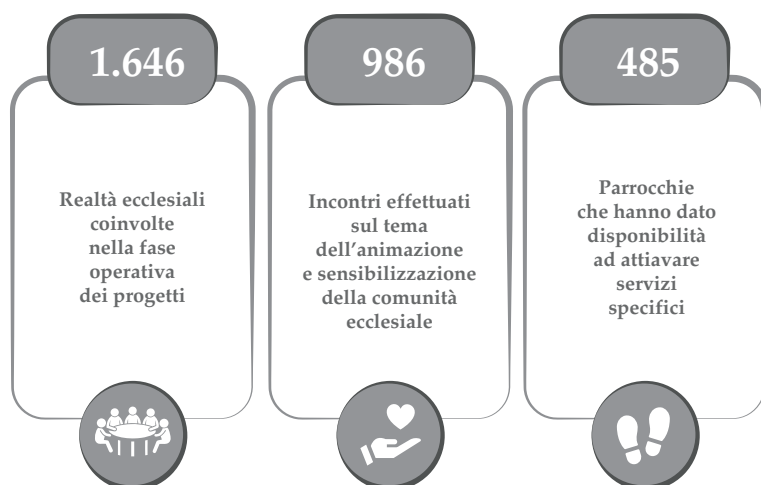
1.646

Realtà ecclesiali coinvolte nella fase operativa dei progetti

986

Incontri effettuati sul tema dell'animazione e sensibilizzazione della comunità ecclesiale

485

Parrocchie che hanno dato disponibilità ad attiavare servizi specifici